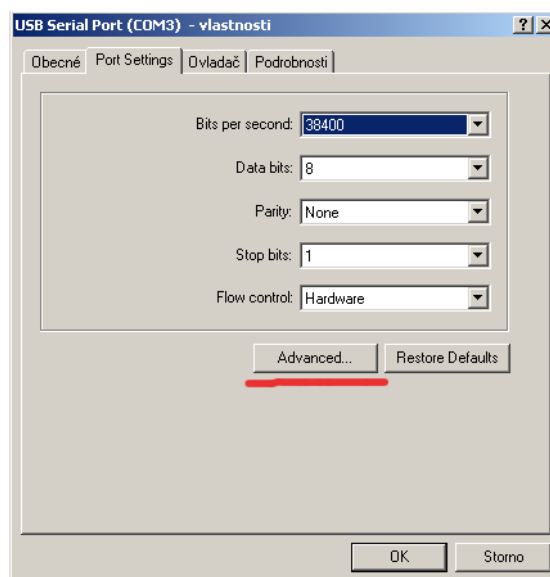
USB Serial Port (COM3) - vlastnosti

?

X

Obecné

Port Settings

Ovladač

Podrobnosti

Bits per second: 38400

Data bits: 8

Parity: None

Stop bits: 1

Flow control: Hardware

Advanced...

Restore Defaults

OK

Storno